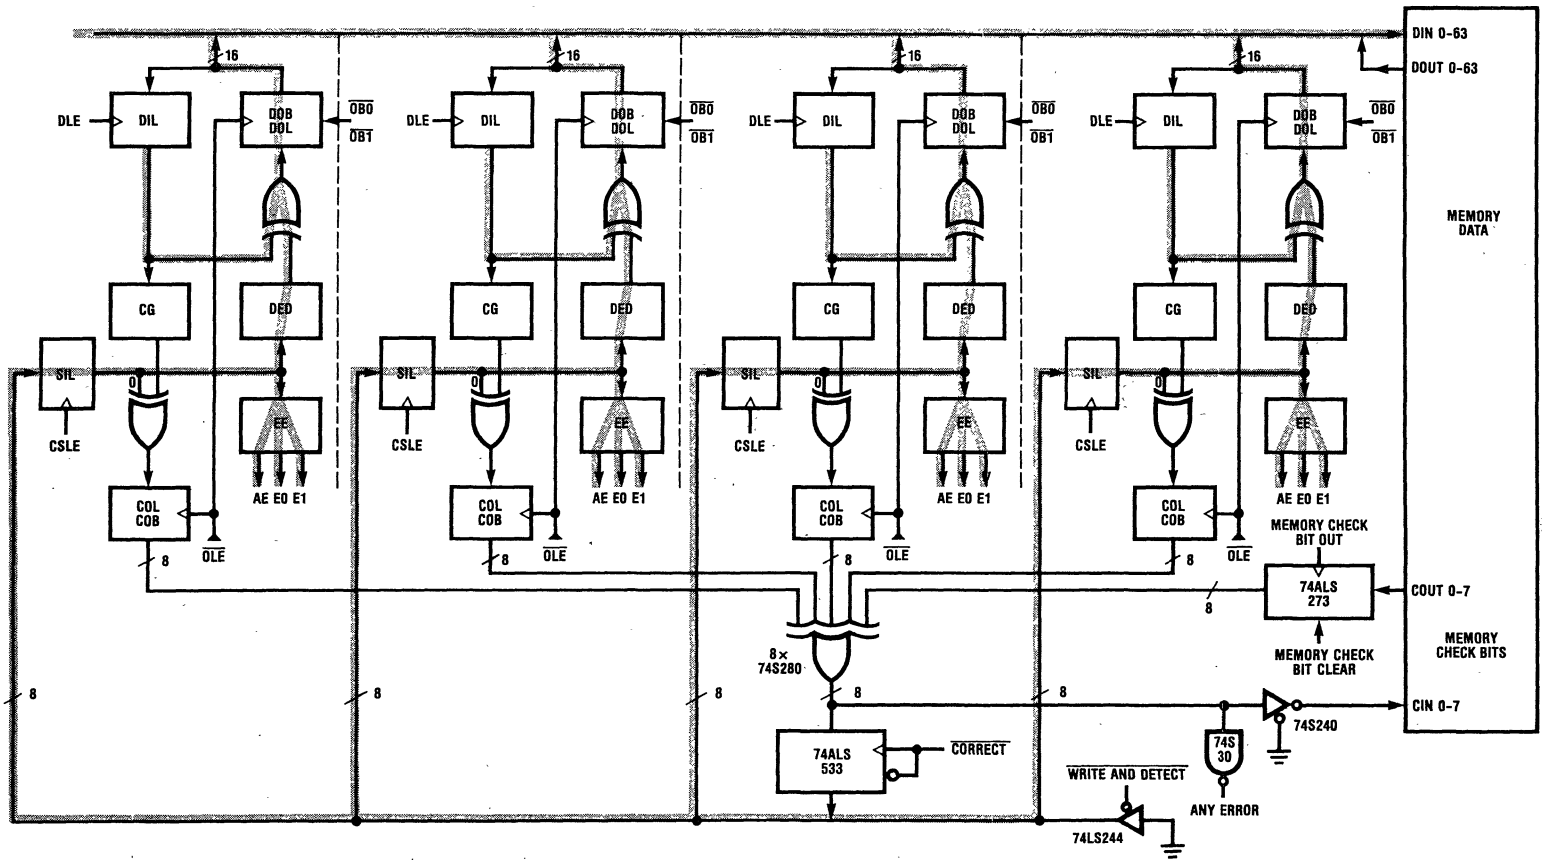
16
DLE
DIL
DOB
DOL
$\overline{OB0}$
$\overline{OB1}$
CG
DED
SIL
0
EE
CSLE
AE E0 E1
COL
COB
$\overline{OLE}$
8

16
DLE
DIL
DOB
DOL
$\overline{OB0}$
$\overline{OB1}$
CG
DED
SIL
0
EE
CSLE
AE E0 E1
COL
COB
$\overline{OLE}$
8

16
DLE
DIL
DOB
DOL
$\overline{OB0}$
$\overline{OB1}$
CG
DED
SIL
0
EE
CSLE
AE E0 E1
COL
COB
$\overline{OLE}$
8

16
DLE
DIL
DOB
DOL
$\overline{OB0}$
$\overline{OB1}$
CG
DED
SIL
0
EE
CSLE
AE E0 E1
COL
COB
$\overline{OLE}$

DIN 0-63
DOUT 0-63
MEMORY DATA

MEMORY CHECK BIT OUT
74ALS 273
COUT 0-7
8
MEMORY CHECK BIT CLEAR
MEMORY CHECK BITS

8×
74S280
8
8
8
8
8
74ALS 533
$\overline{CORRECT}$
74S 30
ANY ERROR
74S240
CIN 0-7
$\overline{WRITE\ AND\ DETECT}$
74LS244